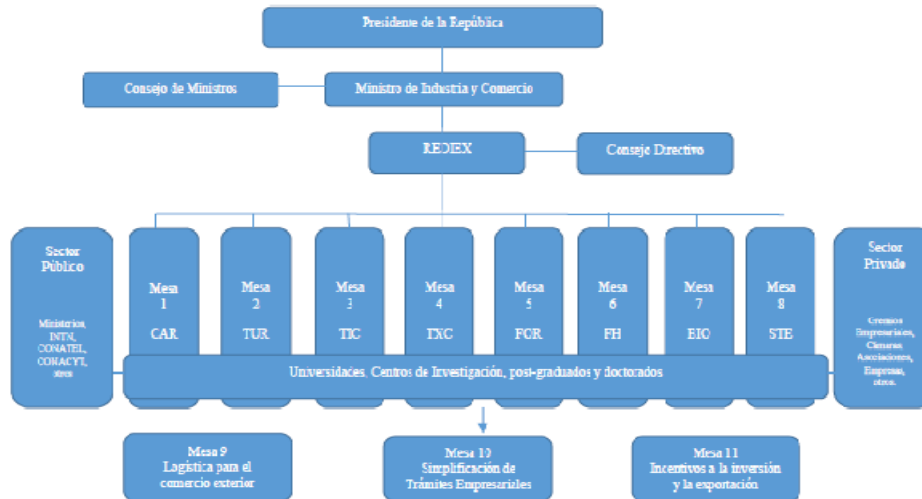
Presidente de la República

Consejo de Ministros

Ministro de Industria y Comercio

REDIEX

Consejo Directivo

Sector Público

Ministerios, INTN, CONATEL, CONACYT, otros

Mesa 1 CAR

Mesa 2 TUR

Mesa 3 TIC

Mesa 4 TXC

Mesa 5 FOR

Mesa 6 FH

Mesa 7 BIO

Mesa 8 STE

Sector Privado

Gremios Empresariales, Cámaras, Asociaciones, Empresas, otros.

Universidades, Centros de Investigación, post-graduados y doctorados

Mesa 9 Logística para el comercio exterior

Mesa 10 Simplificación de Trámites Empresariales

Mesa 11 Incentivos a la inversión y la exportación